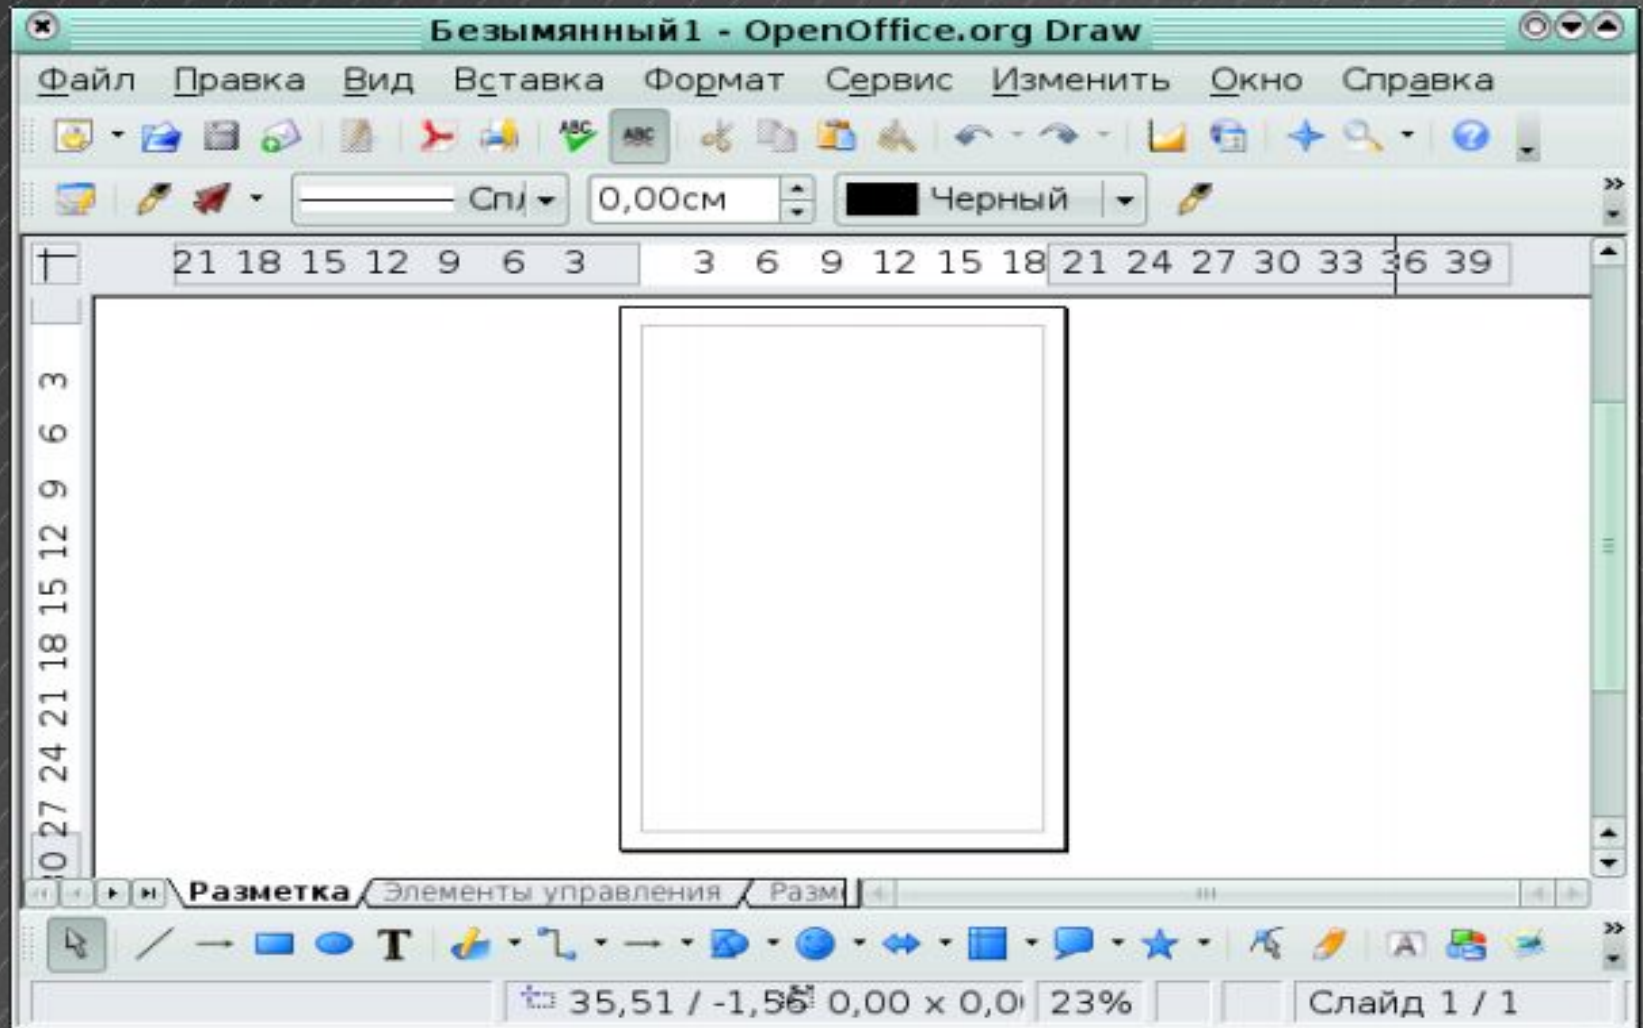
Безымянный1 - OpenOffice.org Draw

Файл Правка Вид Вставка Формат Сервис Изменить Окно Справка

Спл 0,00см Черный

21 18 15 12 9 6 3 3 6 9 12 15 18 21 24 27 30 33 36 39

3 6 9 12 15 18 21 24 27 30

Разметка Элементы управления Разм

35,51 / -1,56 0,00 x 0,0 23% Слайд 1 / 1